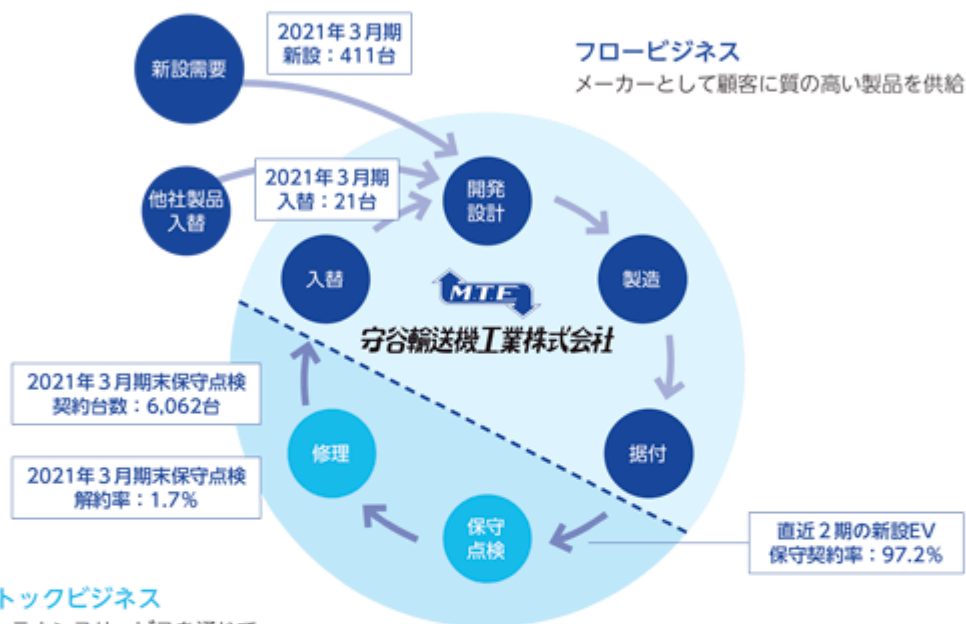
新設需要

2021年３月期
新設：411台

フロービジネス
メーカーとして顧客に質の高い製品を供給

他社製品
入替

2021年３月期
入替：21台

開発
設計

入替

製造

M.T.E.

守谷輸送機工業株式会社

2021年３月期末保守点検
契約台数：6,062台

据付

修理

2021年３月期末保守点検
解約率：1.7%

保守
点検

直近２期の新設EV
保守契約率：97.2%

トックビジネス

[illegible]